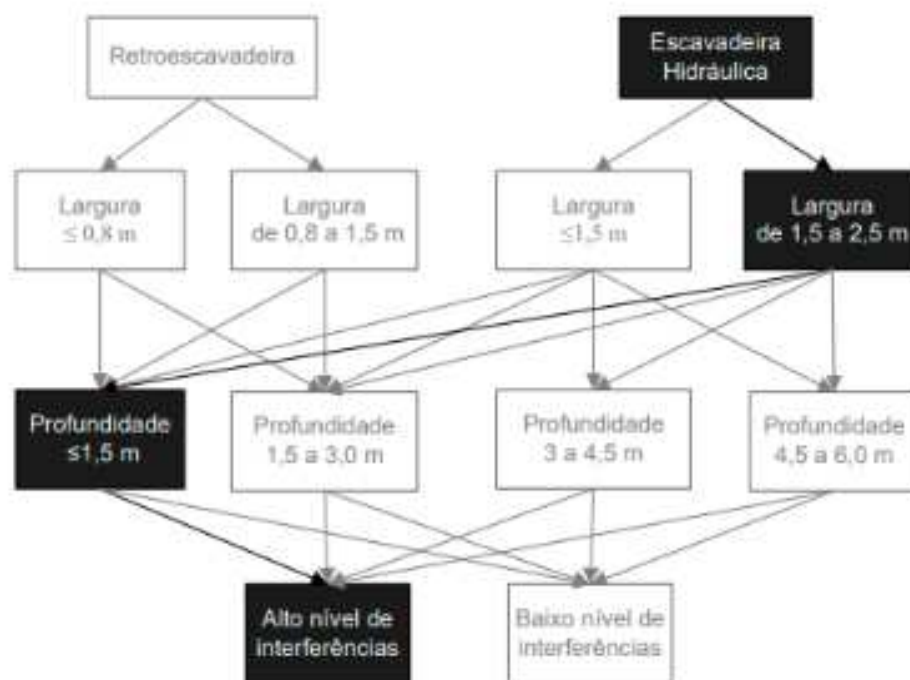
Retroescavadeira

Escavadeira Hidráulica

Largura $\leq 0,8$ m

Largura de 0,8 a 1,5 m

Largura $\leq 1,5$ m

Largura de 1,5 a 2,5 m

Profundidade $\leq 1,5$ m

Profundidade 1,5 a 3,0 m

Profundidade 3 a 4,5 m

Profundidade 4,5 a 6,0 m

Alto nível de interferências

Baixo nível de interferências